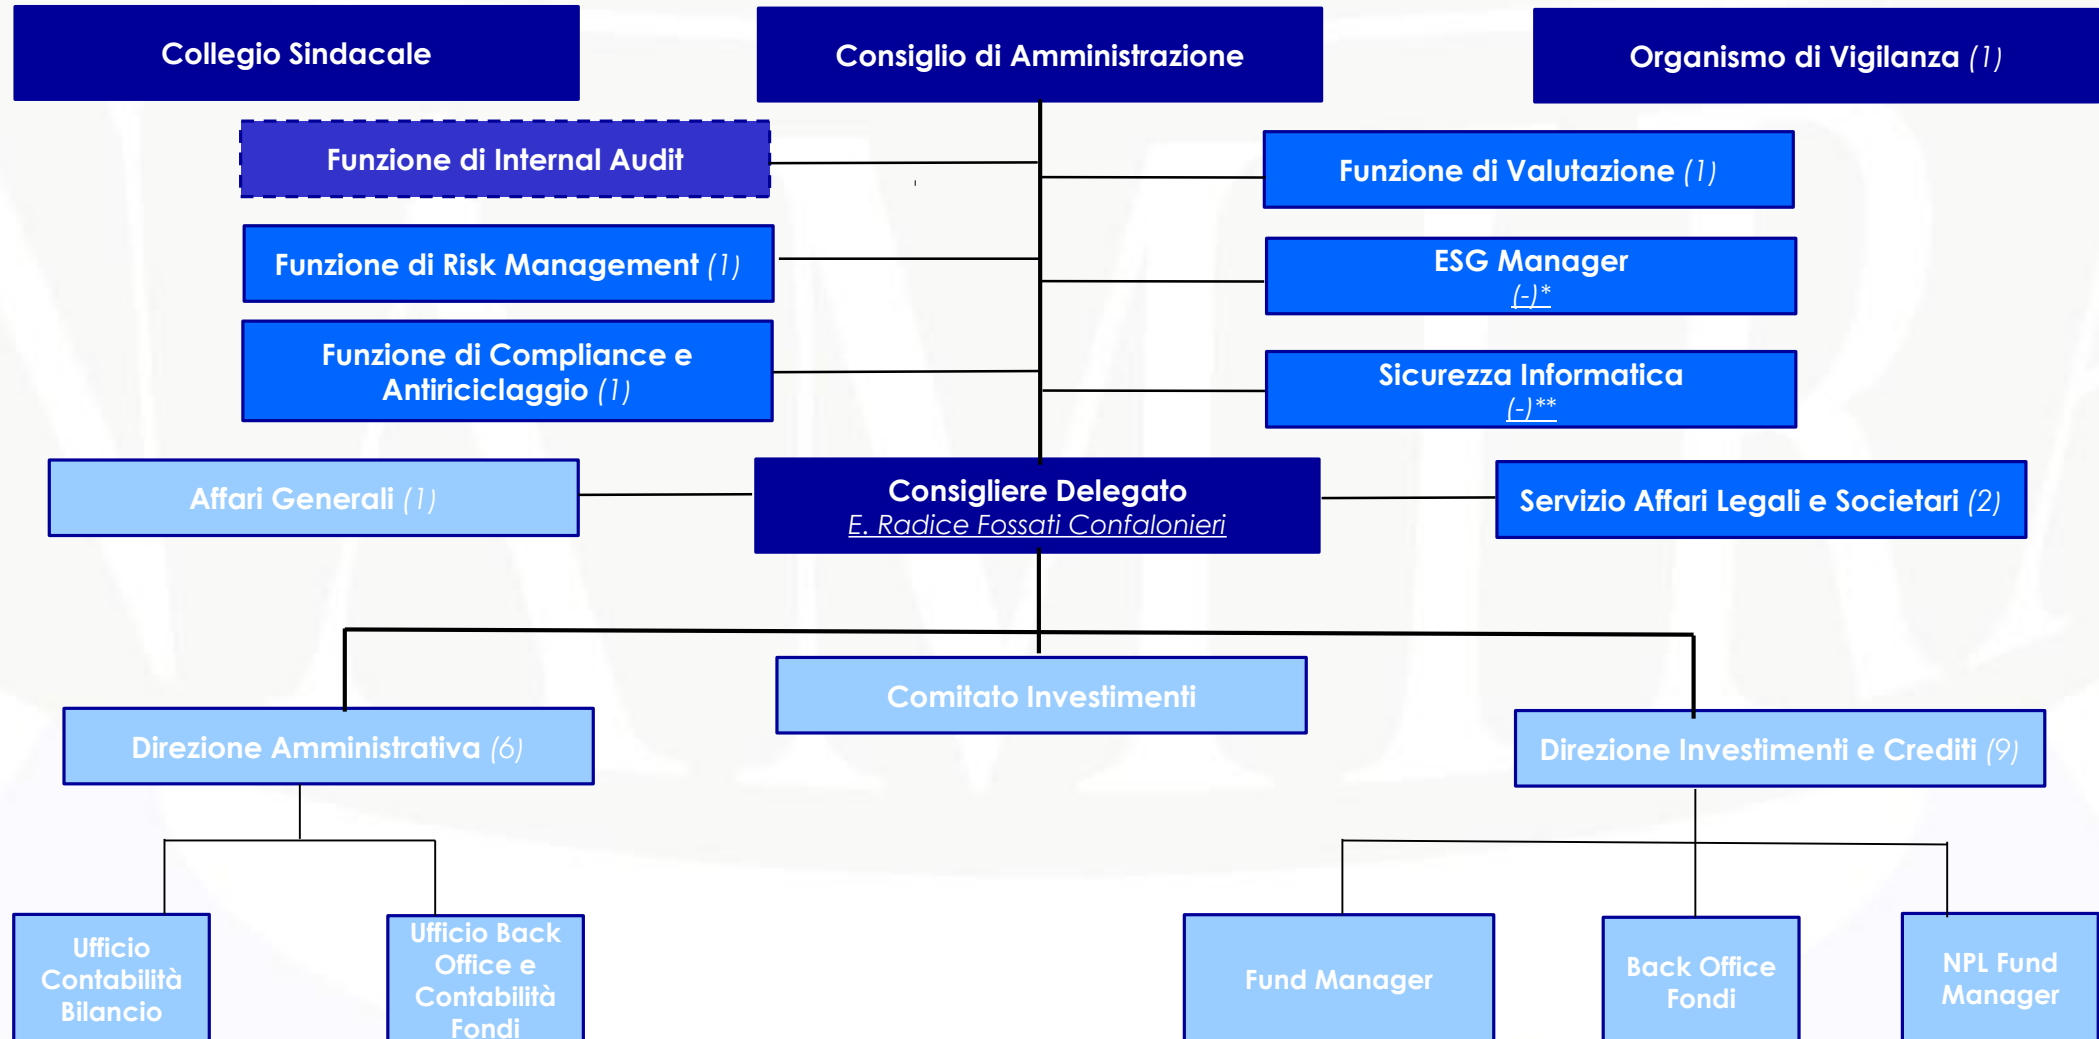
Collegio Sindacale

Consiglio di Amministrazione

Organismo di Vigilanza (1)

Funzione di Internal Audit

Funzione di Valutazione (1)

Funzione di Risk Management (1)

ESG Manager
(-)*

Funzione di Compliance e Antiriciclaggio (1)

Sicurezza Informatica
(-)**

Affari Generali (1)

Consigliere Delegato
E. Radice Fossati Confalonieri

Servizio Affari Legali e Societari (2)

Comitato Investimenti

Direzione Amministrativa (6)

Direzione Investimenti e Crediti (9)

Ufficio Contabilità Bilancio

Ufficio Back Office e Contabilità Fondi

Fund Manager

Back Office Fondi

NPL Fund Manager